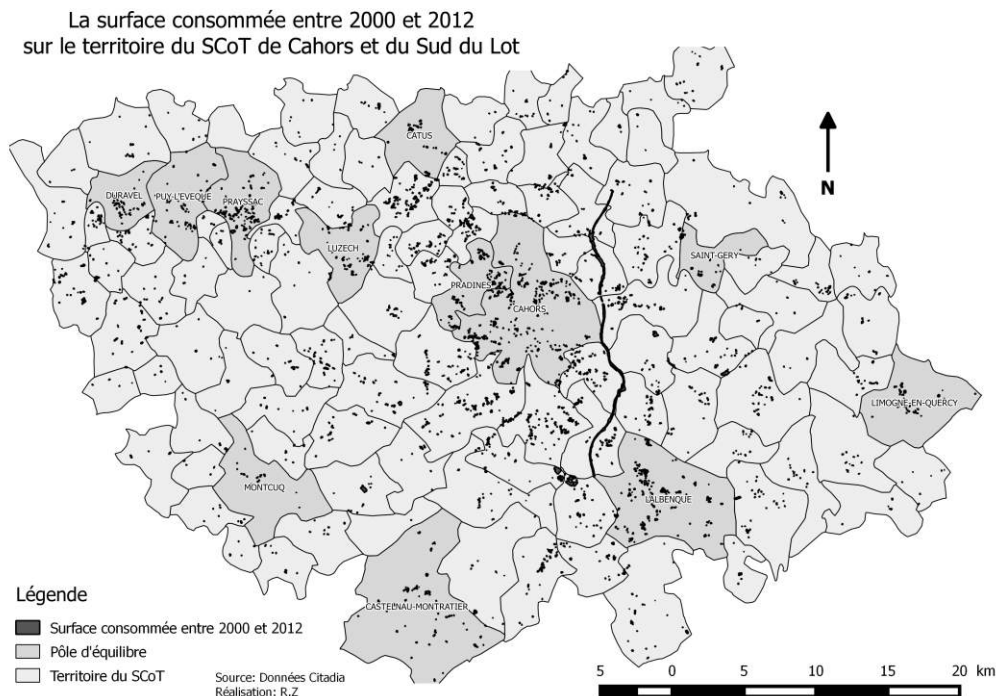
La surface consommée entre 2000 et 2012
sur le territoire du SCoT de Cahors et du Sud du Lot

N

CATUS
DURAVEL
PUY-L'EVEQUE
PRAYSSAC
LUZECH
SAINT-GERY
PRADINES
CAHORS
LIMOGNE-EN-QUERCY
MONTCUQ
LALBENQUE
CASTELNAU-MONTRATIER

Légende
Surface consommée entre 2000 et 2012
Pôle d'équilibre
Territoire du SCoT

Source: Données Citadia
Réalisation: R.Z

5 0 5 10 15 20 km